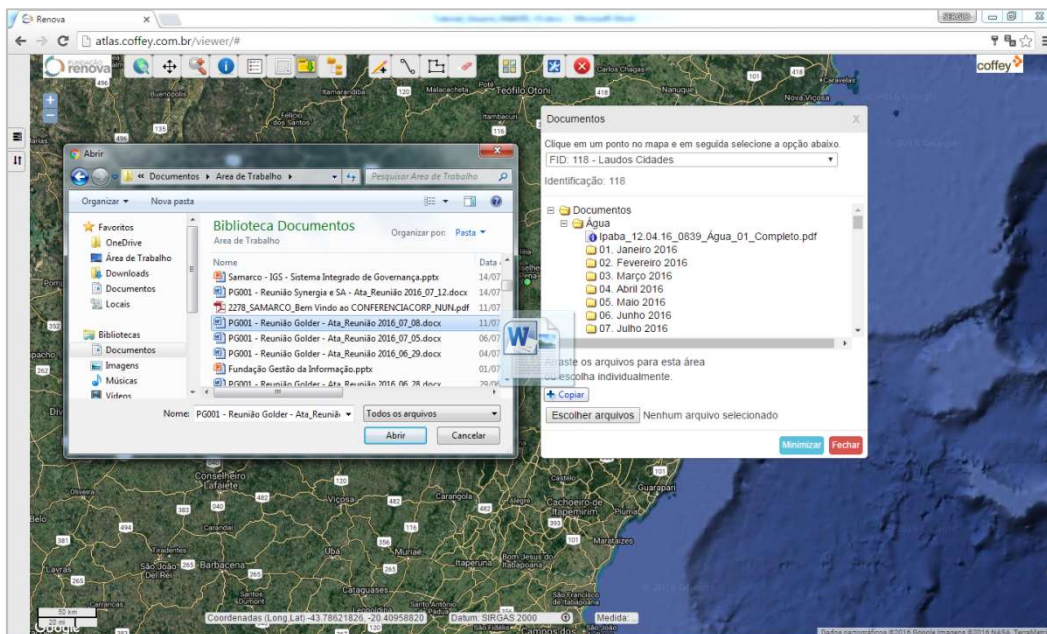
Renova
atlas.coffey.com.br/viewer/#
fundação renova
coffey
Teófilo Otoni
Carlos Chagas
Nanuque
Nova Viçosa
Caravelas

Abrir
« Documentos ▸ Area de Trabalho ▸
Pesquisar Area de Trabalho
Organizar ▾ Nova pasta
Favoritos
OneDrive
Área de Trabalho
Downloads
Documentos
Locais
Bibliotecas
Documentos
Imagens
Músicas
Vídeos
Biblioteca Documentos
Area de Trabalho
Organizar por: Pasta ▾
Nome
Data
Samarco - IGS - Sistema Integrado de Governança.pptx 14/07
PG001 - Reunião Synergia e SA - Ata_Reunião 2016_07_12.docx 14/07
2278_SAMARCO_Bem Vindo ao CONFERENCIACORP_NUN.pdf 11/07
PG001 - Reunião Golder - Ata_Reunião 2016_07_08.docx 11/07
PG001 - Reunião Golder - Ata_Reunião 2016_07_05.docx 06/07
PG001 - Reunião Golder - Ata_Reunião 2016_06_29.docx 04/07
Fundação Gestão da Informação.pptx 01/07
PG001 - Reunião Golder - Ata_Reunião 2016_06_28.docx 29/06
Nome: PG001 - Reunião Golder - Ata_Reuniã
Todos os arquivos
Abrir
Cancelar

Documentos
Clique em um ponto no mapa e em seguida selecione a opção abaixo.
FID: 118 - Laudos Cidades
Identificação: 118
Documentos
Água
Ipaba_12.04.16_0839_Água_01_Completo.pdf
01. Janeiro 2016
02. Fevereiro 2016
03. Março 2016
04. Abril 2016
05. Maio 2016
06. Junho 2016
07. Julho 2016
Arraste os arquivos para esta área
ou escolha individualmente.
+ Copiar
Escolher arquivos Nenhum arquivo selecionado
Minimizar
Fechar

Conselheiro Lafaiete
Viçosa
Carangola
Cachoeiro de Itapemirim
Ubá
Muriaé
São João Del Rei
Barbacena
Cataguases
Guarapari
Marataízes
Coordenadas (Long,Lat) -43.78621826, -20.40958820
Datum: SIRGAS 2000
Medida:
50 km
20 mi
Google
Dados cartográficos ©2016 Google Imagens ©2016 NASA, TerraMetrics